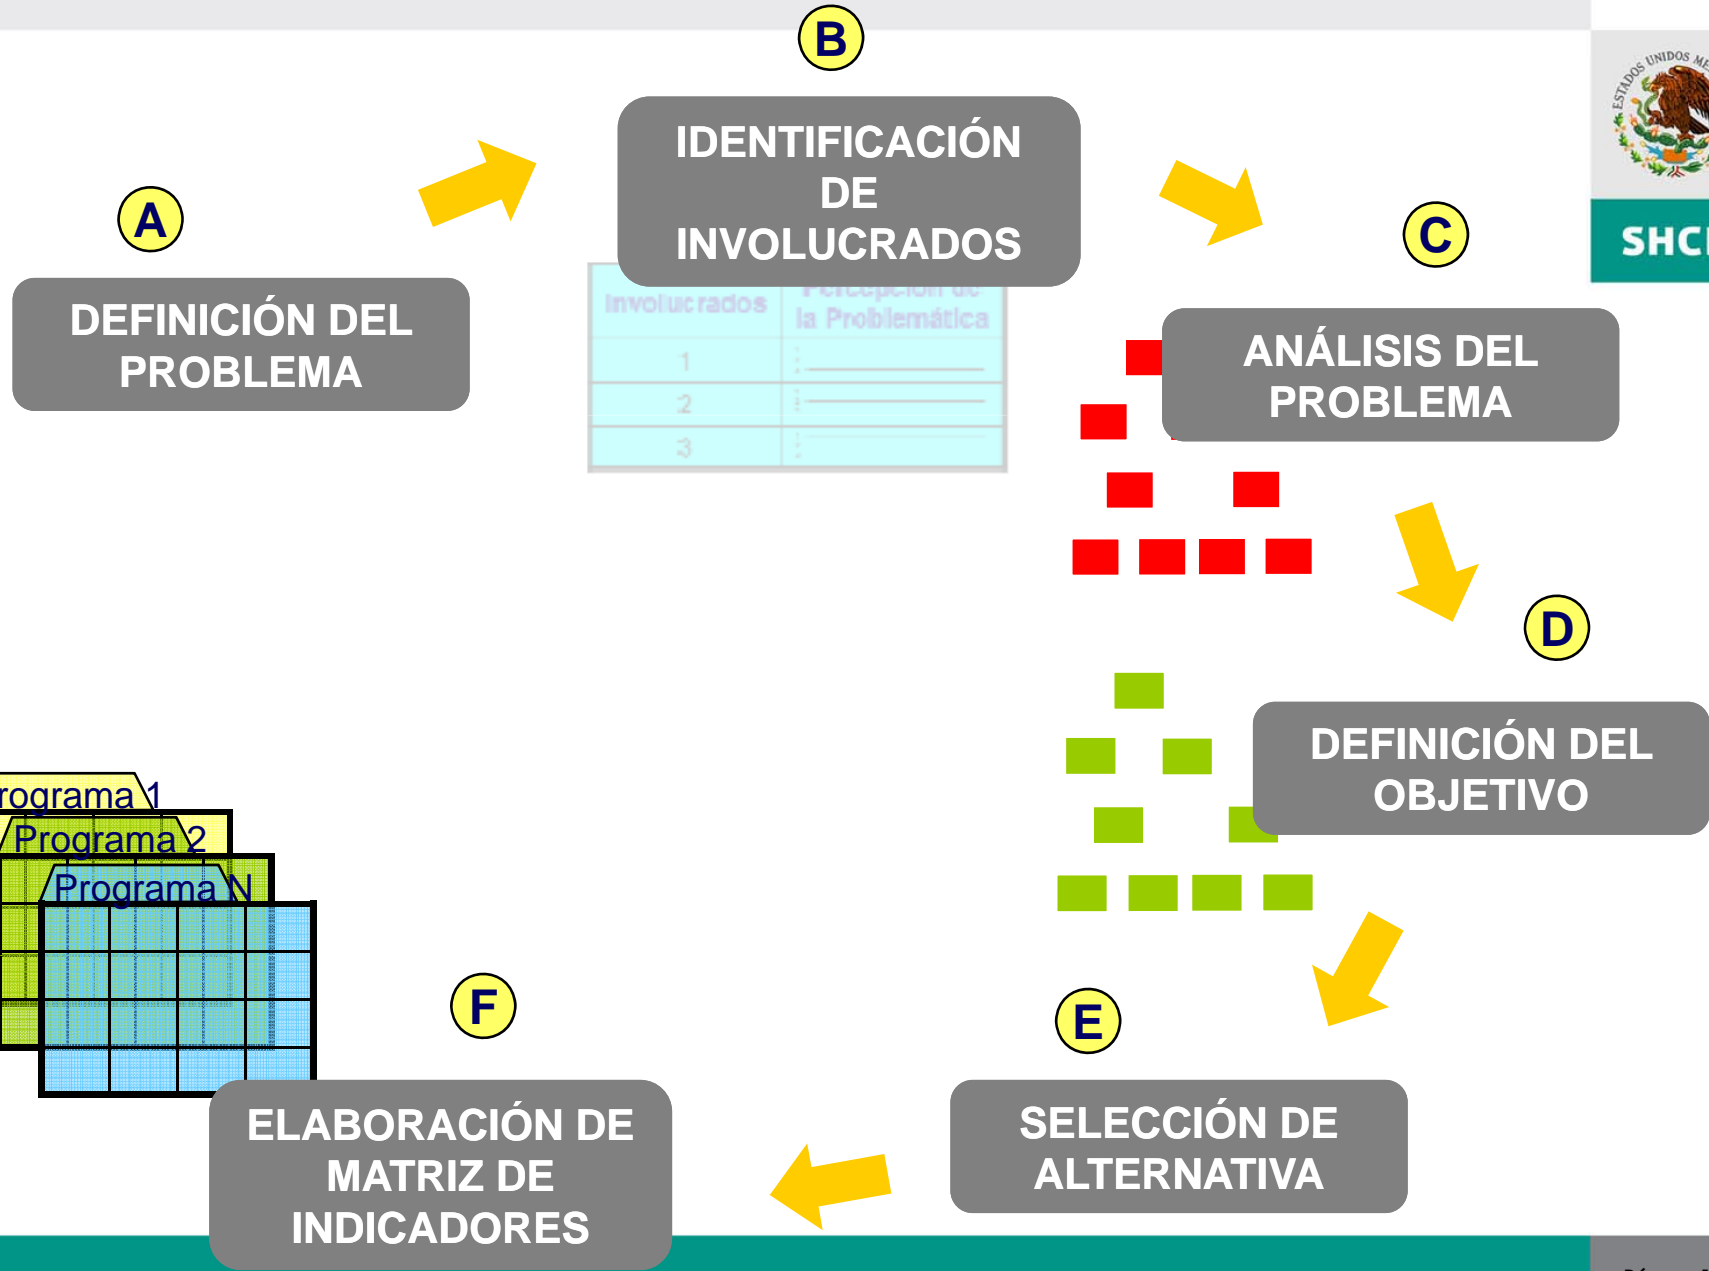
B

IDENTIFICACIÓN DE INVOLUCRADOS

A

DEFINICIÓN DEL PROBLEMA

| Involucrados | Percepción de la Problemática |
|---|---|
| 1 | |
| 2 | |
| 3 | |

C

ANÁLISIS DEL PROBLEMA

ESTADOS UNIDOS MEXICANOS

SHC

D

DEFINICIÓN DEL OBJETIVO

rograma 1
Programa 2
Programa N

F

E

ELABORACIÓN DE MATRIZ DE INDICADORES

SELECCIÓN DE ALTERNATIVA